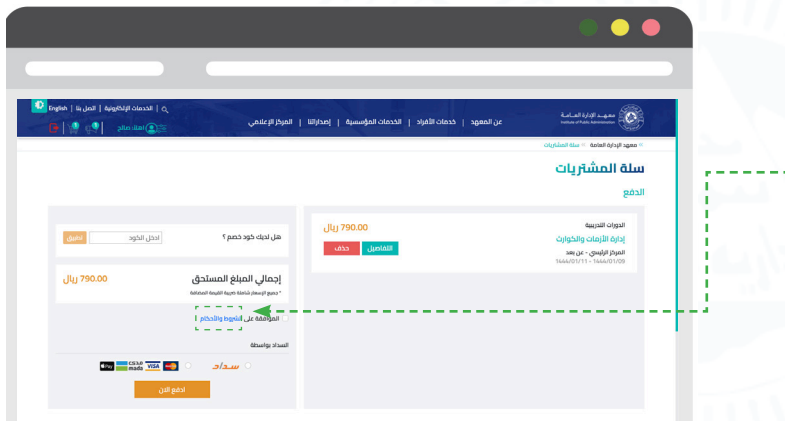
English | الخدمات الإلكترونية | اتصل بنا

معهد الإدارة العامة
Institute of Public Administration

عن المعهد | خدمات الأفراد | الخدمات المؤسسية | إصداراتنا | المركز الإعلامي

أهلا، صالح

معهد الإدارة العامة > سلة المشتريات

سلة المشتريات

الدفع

الدورات التدريبية
790.00 ريال
إدارة الأزمات والكوارث
التفاصيل
حذف
المركز الرئيسي - عن بعد
1444/01/11 - 1444/01/09

هل لديك كود خصم ؟
ادخل الكود
تطبيق

إجمالي المبلغ المستحق
790.00 ريال
* جميع الاسعار شاملة ضريبة القيمة المضافة

الموافقة على الشروط والأحكام

السداد بواسطة

سداد

مدى VISA

ادفع الآن